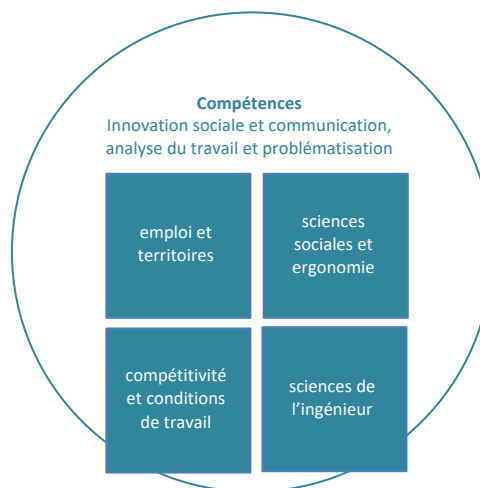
Compétences
Innovation sociale et communication, analyse du travail et problématisation

emploi et territoires

sciences sociales et ergonomie

compétitivité et conditions de travail

sciences de l'ingénieur